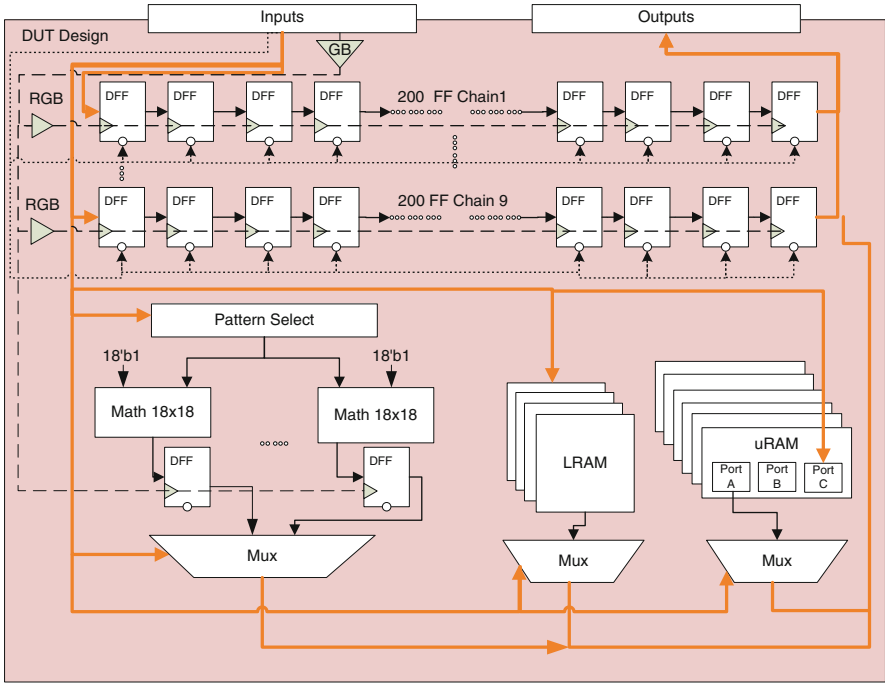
Inputs

Outputs

DUT Design

GB

RGB

DFF DFF DFF DFF 200 FF Chain1 DFF DFF DFF DFF

RGB

DFF DFF DFF DFF 200 FF Chain 9 DFF DFF DFF DFF

Pattern Select

18'b1

18'b1

Math 18x18

Math 18x18

DFF

DFF

Mux

LRAM

Mux

uRAM

Port A

Port B

Port C

Mux